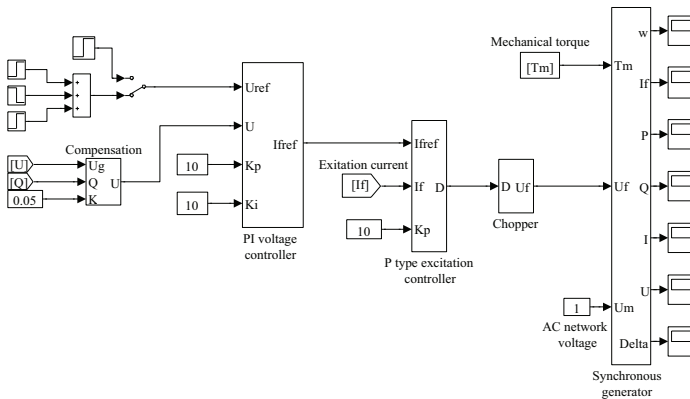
Mechanical torque

[Tm]

Tm

w

If

P

Q

I

U

Delta

Uf

Um

Synchronous generator

Uref

U

Ifref

Kp

Ki

PI voltage controller

10

10

Compensation

[U]

[Q]

0.05

Ug

Q

K

U

Exitation current

[If]

Ifref

If

D

Kp

10

P type excitation controller

D

Uf

Chopper

1

AC network voltage